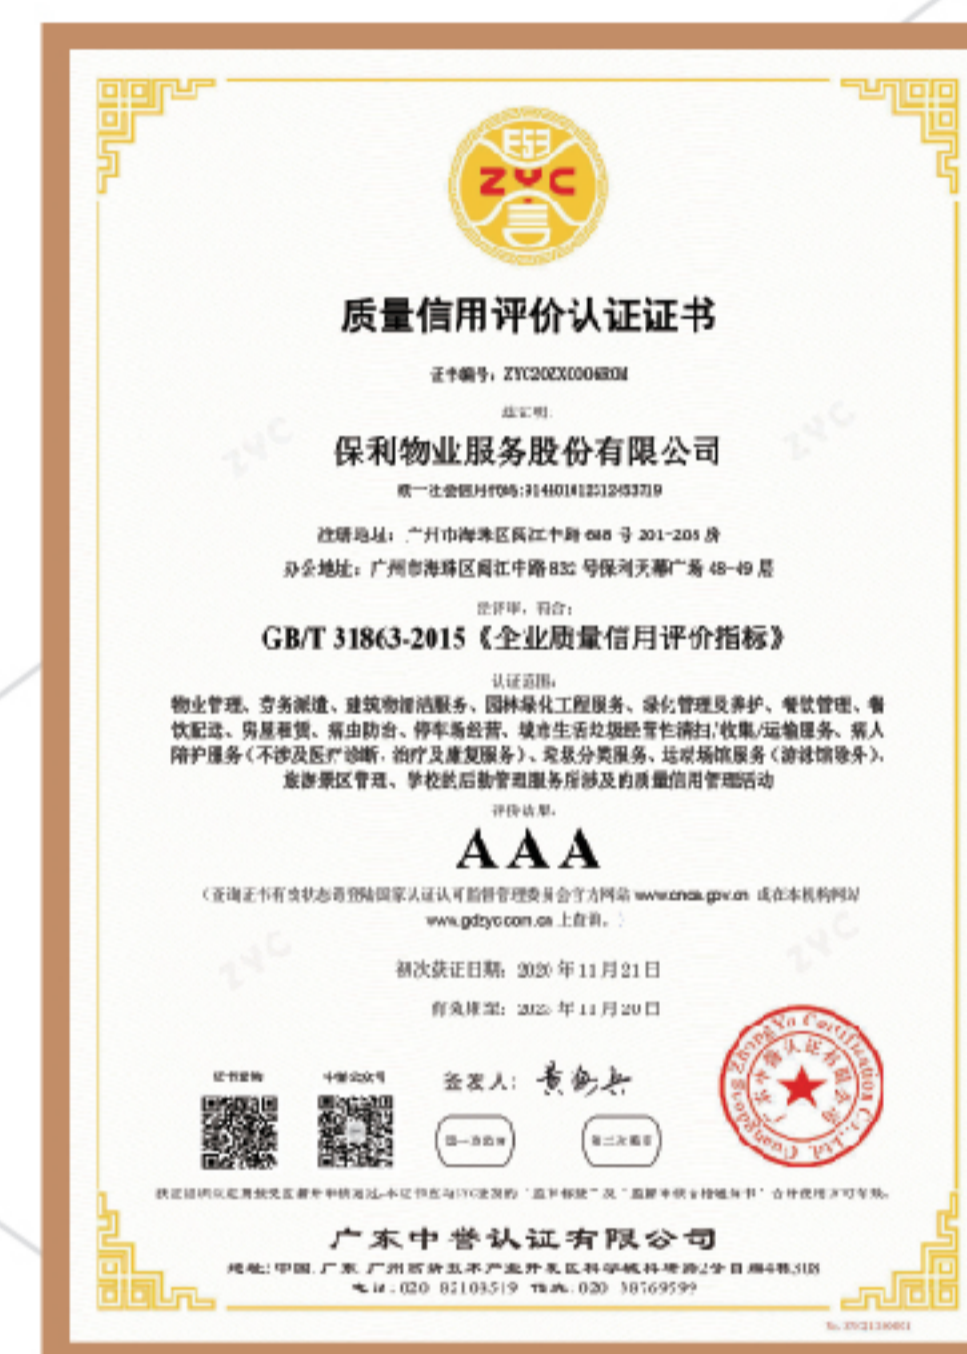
ZYC

质量信用评价认证证书

证书编号：ZYC20ZX0004R0M

兹证明：

保利物业服务股份有限公司

统一社会信用代码：91440101231245371­9

注册地址：广州市海珠区阅江中路 688 号 201-205 房

办公地址：广州市海珠区阅江中路 832 号保利天幕广场 48-49 层

经评审，符合：

GB/T 31863-2015《企业质量信用评价指标》

认证范围：

物业管理、劳务派遣、建筑物清洁服务、园林绿化工程服务、绿化管理及养护、餐饮管理、餐饮配送、房屋租赁、病虫防治、停车场经营、城市生活垃圾经营性清扫,收集,运输服务、病人陪护服务（不涉及医疗诊断，治疗及康复服务）、家政服务、运动场馆服务（游泳馆除外）、旅游景区管理、学校后勤管理服务所涉及的质量信用管理活动

评价结果：

AAA

（查询证书有效状态请登陆国家认证认可监督管理委员会官方网站 www.cnca.gov.cn 或在本机构网站 www.gdzyc.com.cn 上查询。）

初次获证日期：2020 年 11 月 21 日

有效日期：2023 年 11 月 20 日

证书查询

中誉认证

签发人：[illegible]

第一次监督

第二次监督

获证组织应定期接受监督审核并经审核合格，本证书方有效。ZYC 授权的"监督标志"及"监督审核合格证书"合并使用方可有效。

广东中誉认证有限公司

地址：中国.广东.广州高新技术产业开发区科学城科研路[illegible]号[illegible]

电话：020 82103519 传真：020 38769599

No. ZYC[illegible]

Guangdong ZhongYu Certification Co.,Ltd. 广东中誉认证有限公司